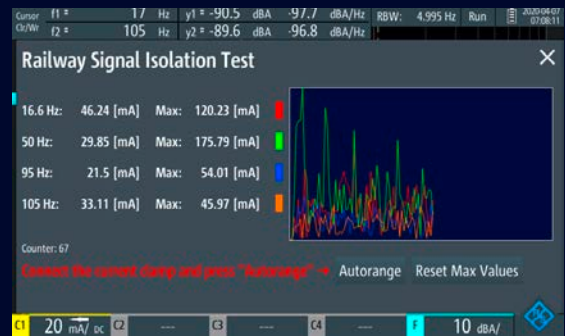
Cursor Clr/Wr f1 = 17 Hz y1 = -90.5 dBA -97.7 dBA/Hz RBW: 4.995 Hz Run 2020-04-07 07:08:11
f2 = 105 Hz y2 = -89.6 dBA -96.8 dBA/Hz

Railway Signal Isolation Test

16.6 Hz: 46.24 [mA] Max: 120.23 [mA]
50 Hz: 29.85 [mA] Max: 175.79 [mA]
95 Hz: 21.5 [mA] Max: 54.01 [mA]
105 Hz: 33.11 [mA] Max: 45.97 [mA]

Counter: 67

Connect the current clamp and press "Autorange" → Autorange Reset Max Values

C1 20 mA/ DC C2 --- C3 --- C4 --- F 10 dBA/